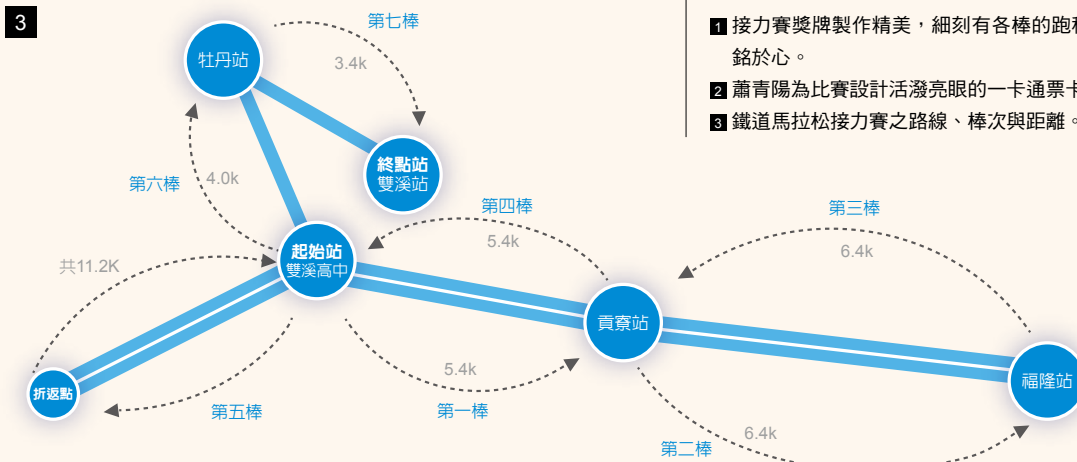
3

第七棒
牡丹站
3.4k
終點站
雙溪站
第六棒
4.0k
共11.2K
起始站
雙溪高中
第四棒
5.4k
第三棒
6.4k
貢寮站
福隆站
折返點
5.4k
第五棒
第一棒
第二棒
6.4k

1 接力賽獎牌製作精美，細刻有各棒的跑
銘於心。
2 蕭青陽為比賽設計活潑亮眼的一卡通票卡
3 鐵道馬拉松接力賽之路線、棒次與距離。